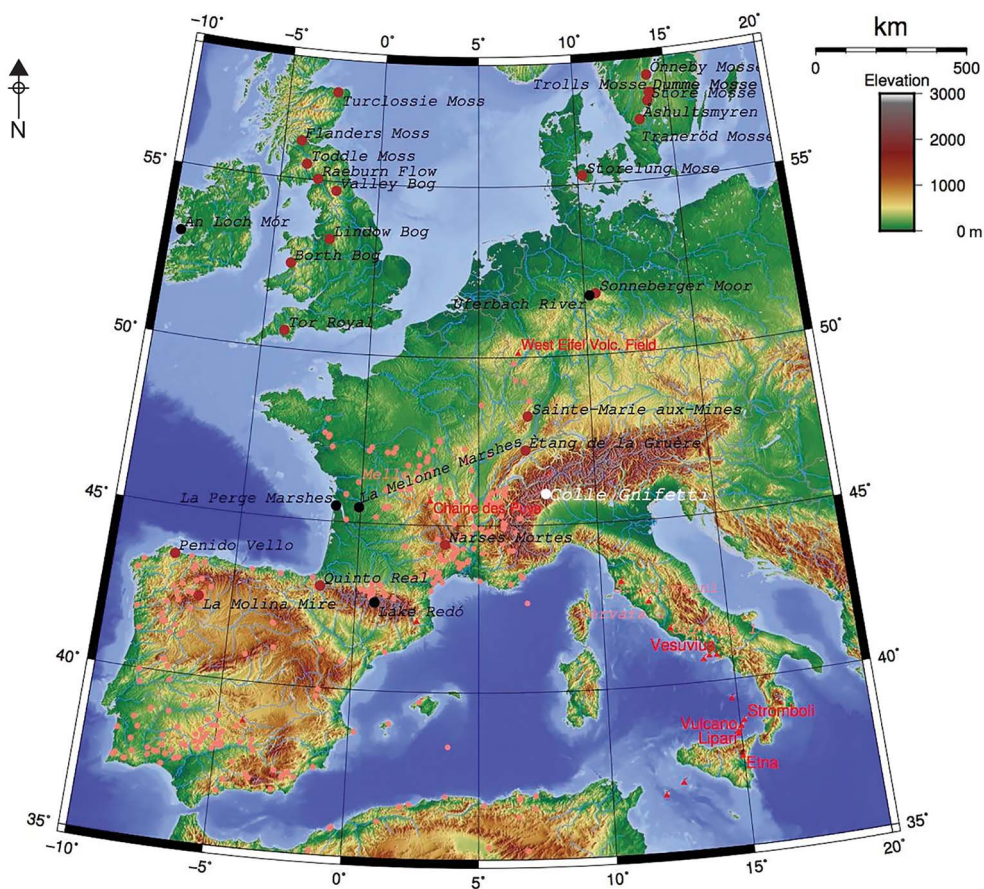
−10° −5° 0° 5° 10° 15° 20°

km
0 500

Elevation
3000
2000
1000
0 m

N

Önneby Mosse
Trolls Mosse
Dumme Mosse
Store Mosse
Ashultsmyren
Traneröd Mosse
Turclossie Moss
Flanders Moss
Toddle Moss
Raeburn Flow
Valley Bog
Storelung Mose
An Loch Mór
Lindow Bog
Borth Bog
Sonneberger Moor
Überbach River
Tor Royal
West Eifel Volc. Field
Sainte-Marie aux-Mines
Étang de la Gruère
La Melonne Marshes
Moll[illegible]
La Perge Marshes
Colle Gnifetti
Chaîne des Puys
Narses Mortes
Penido Vello
Quinto Real
La Molina Mire
Lake Redó
Vesuvius
Stromboli
Vulcano
Lipari
Etna

55° 50° 45° 40° 35°
55° 50° 45° 40° 35°
−10° −5° 0° 5° 10° 15° 20°